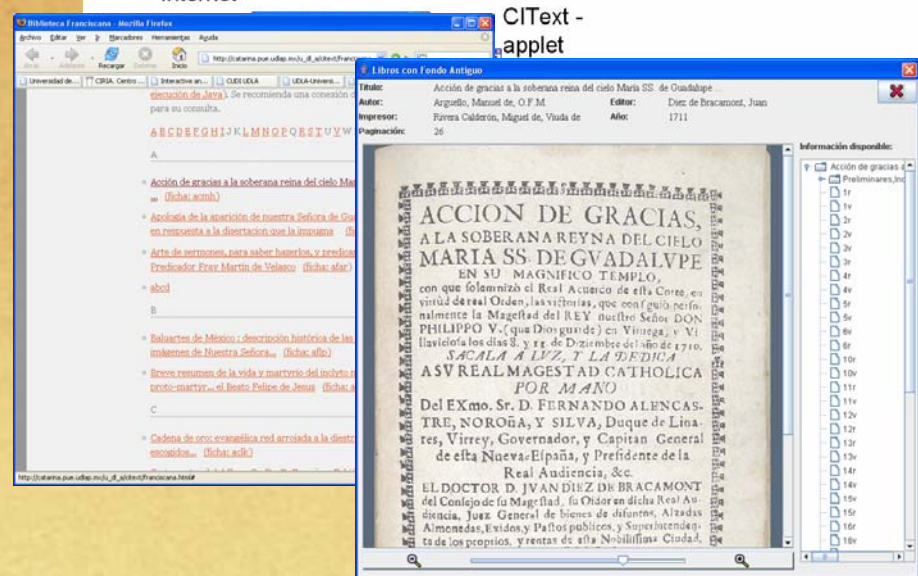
CIText - applet

Biblioteca Franciscana - Mozilla Firefox

Archivo Editar Ver Ir Marcadores Herramientas Ayuda

Atrás Adelante Recargar Detener Inicio

http://catarina.pue.udlap.mx/u_dl_a/citext/franciscana

Universidad de... CIRIA. Centro... Interactive an... CUDI UDLA UDLA-Universi...

ejecución de Java). Se recomienda una conexión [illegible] para su consulta.

A B C D E F G H I J K L M N O P Q R S T U V W

A

Acción de gracias a la soberana reina del cielo Ma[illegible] ... (ficha: acmb)

Apología de la aparición de nuestra Señora de Gua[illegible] en respuesta a la disertacion que la impugna (fi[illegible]

Arte de sermones, para saber hazerlos, y predica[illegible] Predicador Fray Martin de Velasco (ficha: afar)

abcd

B

Baluartes de México : descripción histórica de las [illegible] imágenes de Nuestra Señora... (ficha: aflp)

Breve resumen de la vida y martyrio del inclyto p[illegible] proto-martyr... el Beato Felipe de Jesus (ficha: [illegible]

C

Cadena de oro: evangélica red arrojada a la diestr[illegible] escogidos... (ficha: adk)

http://catarina.pue.udlap.mx/u_dl_a/citext/franciscana.html#

Libros con Fondo Antiguo

Título: Acción de gracias a la soberana reina del cielo María SS. de Guadalupe ...
Autor: Arguello, Manuel de, O.F.M. Editor: Diez de Bracamont, Juan
Impresor: Rivera Calderón, Miguel de, Viuda de Año: 1711
Paginación: 26

ACCION DE GRACIAS, A LA SOBERANA REYNA DEL CIELO MARIA SS. DE GUADALUPE EN SU MAGNIFICO TEMPLO, con que folemnizò el Real Acuerdo de efta Corte, en virtud de real Orden, las victorias, que configuiò perfonalmente la Mageftad del REY nueftro Señor DON PHILIPPO V. (que Dios guarde) en Vrihuega, y Villaviciofa los dias 8. y 10. de Deziembre del año de 1710. SACALA A LVZ, Y LA DEDICA A SV REAL MAGESTAD CATHOLICA POR MANO Del EXmo. Sr. D. FERNANDO ALENCASTRE, NOROÑA, Y SILVA, Duque de Linares, Virrey, Governador, y Capitan General de efta Nueva-Efpaña, y Prefidente de la Real Audiencia, &c. EL DOCTOR D. JUAN DIEZ DE BRACAMONT del Confejo de fu Mageftad, fu Oidor en dicha Real Audiencia, Juez General de bienes de difuntos, Alzadas Almonedas, Exidos, y Paftos publicos, y Superintendente de los propios, y rentas de efta Nobiliffima Ciudad.

Información disponible:
Acción de gracias a
Preliminares,Ind
1r
1v
2r
2v
3v
3r
4r
4v
5r
5v
6v
6r
10r
10v
11r
11v
12v
12r
13r
13v
14r
14v
15r
15v
16r
16v